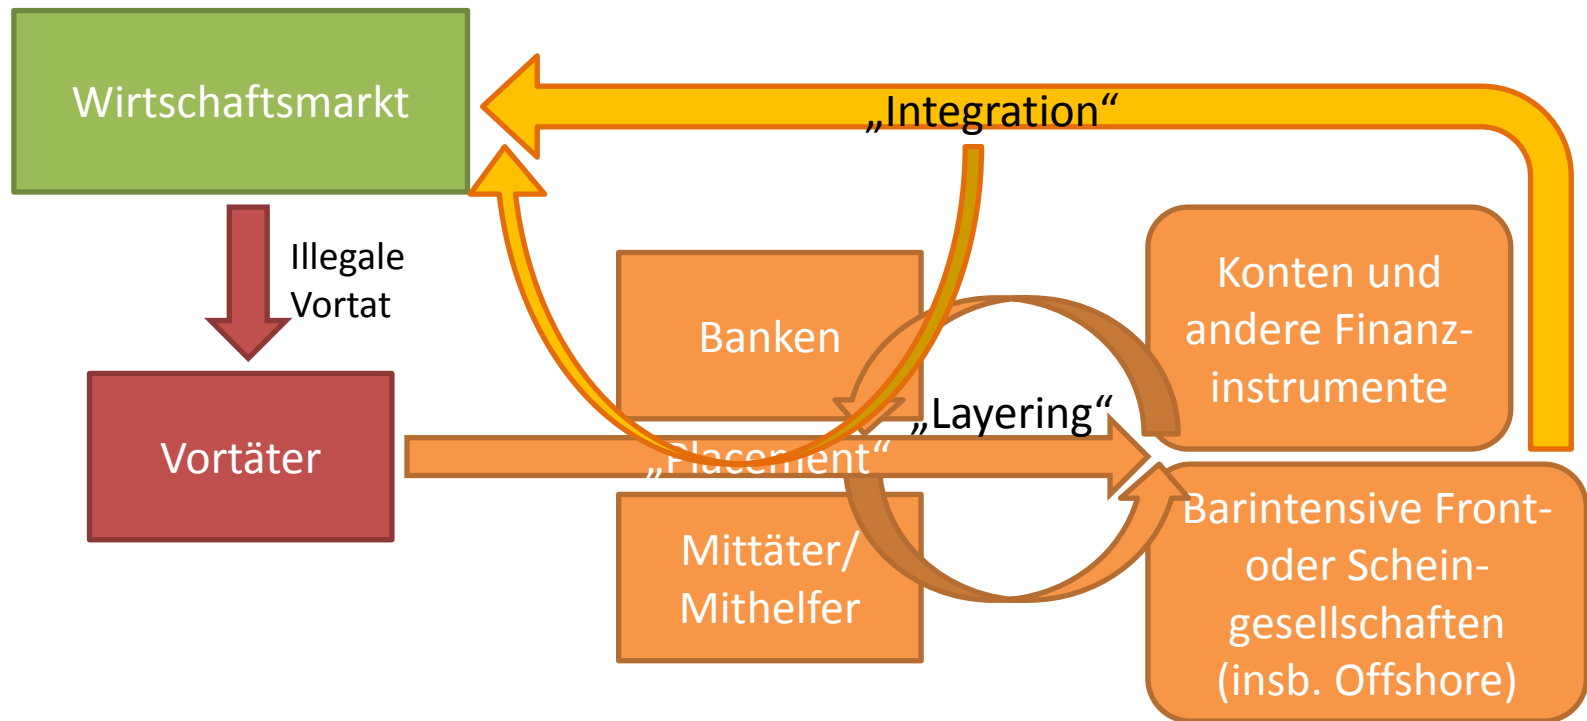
Wirtschaftsmarkt

„Integration“

Illegale Vortat

Vortäter

Banken

„Placement“

Mittäter/ Mithelfer

„Layering“

Konten und andere Finanzinstrumente

Barintensive Front- oder Scheingesellschaften (insb. Offshore)